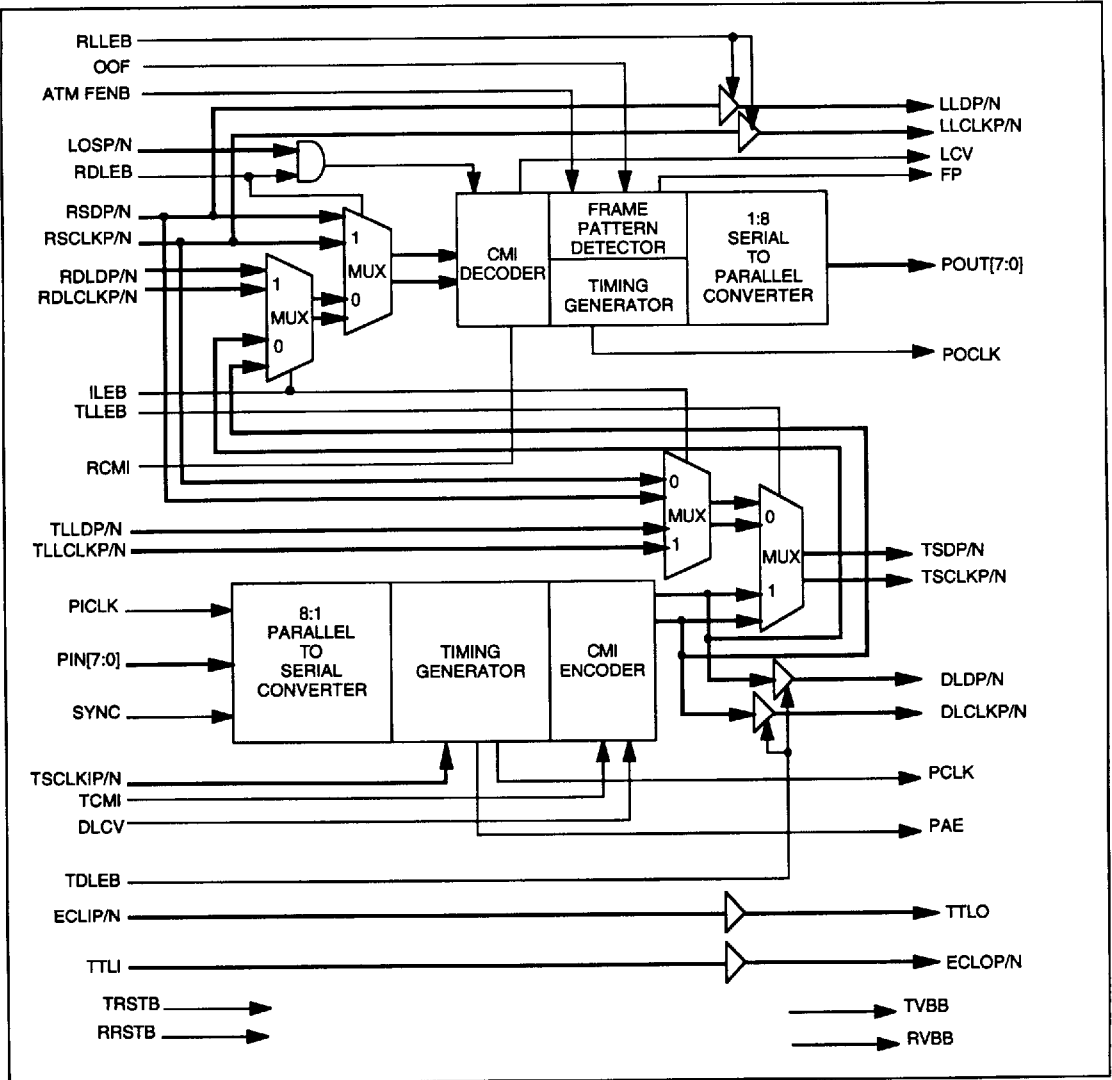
RLLEB
OOF
ATM FENB
LOSP/N
RDLEB
RSDP/N
RSCLKP/N
RDLDP/N
RDLCLKP/N
LLDP/N
LLCLKP/N
LCV
FP
1
MUX
0
1
MUX
0
CMI DECODER
FRAME PATTERN DETECTOR
TIMING GENERATOR
1:8 SERIAL TO PARALLEL CONVERTER
POUT[7:0]
POCLK
ILEB
TLLEB
RCMI
TLLDP/N
TLLCLKP/N
0
MUX
1
0
MUX
1
TSDP/N
TSCLKP/N
PICLK
PIN[7:0]
SYNC
8:1 PARALLEL TO SERIAL CONVERTER
TIMING GENERATOR
CMI ENCODER
DLDP/N
DLCLKP/N
TSCLKIP/N
TCMI
DLCV
PCLK
PAE
TDLEB
ECLIP/N
TTLO
TTLI
ECLOP/N
TRSTB
RRSTB
TVBB
RVBB